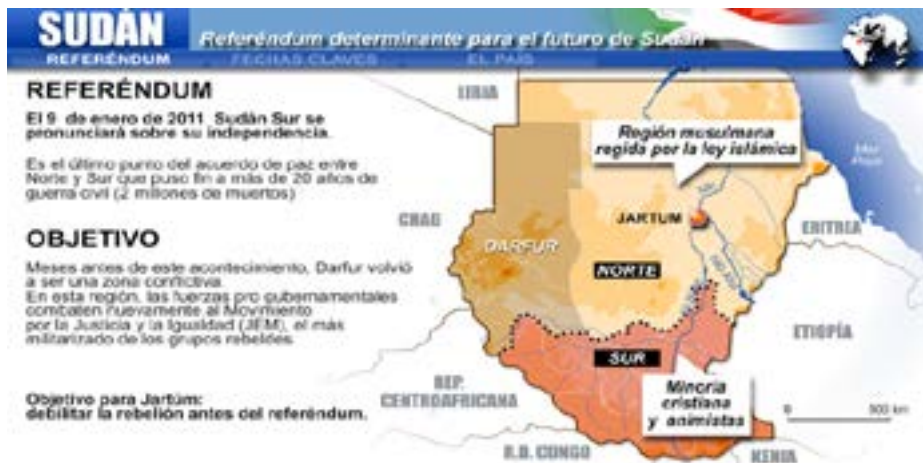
SUDÁN
REFERÉNDUM

Referéndum determinante para el futuro de Sudán

FECHAS CLAVES EL PAÍS

REFERÉNDUM

El 9 de enero de 2011 Sudán Sur se pronunciará sobre su independencia.

Es el último punto del acuerdo de paz entre Norte y Sur que puso fin a más de 20 años de guerra civil (2 millones de muertos)

OBJETIVO

Meses antes de este acontecimiento, Darfur volvió a ser una zona conflictiva.
En esta región, las fuerzas pro gubernamentales combaten nuevamente al Movimiento por la Justicia y la Igualdad (JEM), el más militarizado de los grupos rebeldes.

Objetivo para Jartúm:
debilitar la rebelión antes del referéndum.

LIBIA

Región musulmana regida por la ley islámica

Mar Rojo

CHAD

DARFUR

JARTUM

NORTE

ERITREA

Nilo

ETIOPÍA

SUR

REP. CENTROAFRICANA

Minoría cristiana y animistas

0 500 km

R.D. CONGO

KENIA